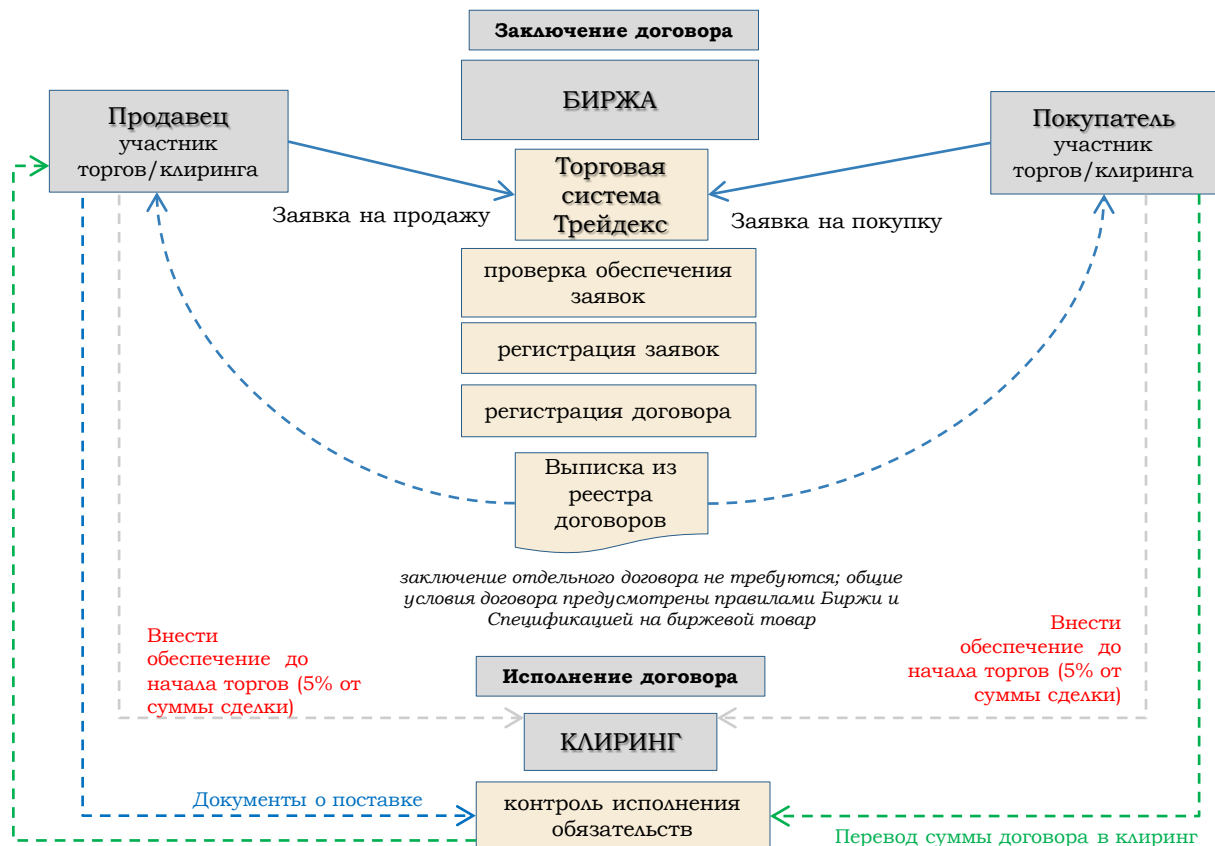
Заключение договора

БИРЖА

Продавец
участник торгов/клиринга

Покупатель
участник торгов/клиринга

Торговая система Трейдекс

Заявка на продажу

Заявка на покупку

проверка обеспечения заявок

регистрация заявок

регистрация договора

Выписка из реестра договоров

заключение отдельного договора не требуются; общие условия договора предусмотрены правилами Биржи и Спецификацией на биржевой товар

Внести обеспечение до начала торгов (5% от суммы сделки)

Внести обеспечение до начала торгов (5% от суммы сделки)

Исполнение договора

КЛИРИНГ

Документы о поставке

контроль исполнения обязательств

Перевод суммы договора в клиринг